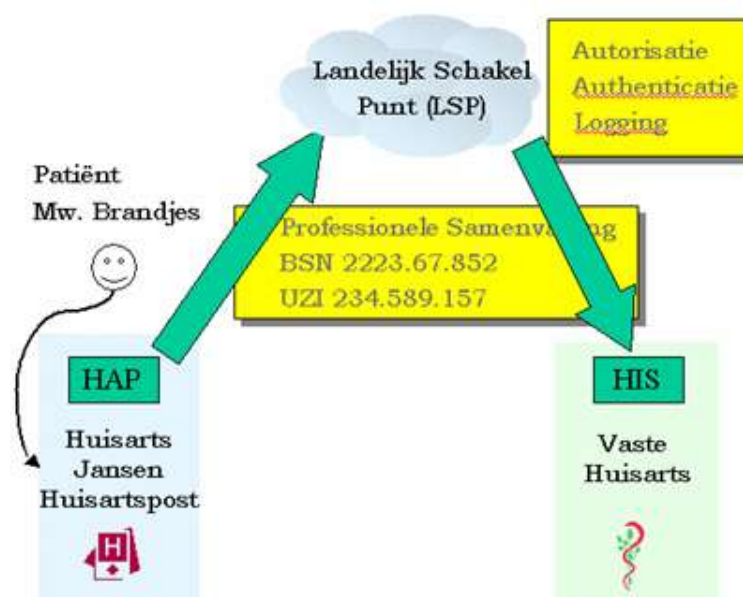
Landelijk Schakel Punt (LSP)

Autorisatie
Authenticatie
Logging

Patiënt
Mw. Brandjes

Professionele Samenva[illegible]ing
BSN 2223.67.852
UZI 234.589.157

HAP

Huisarts
Jansen
Huisartspost

H

HIS

Vaste
Huisarts